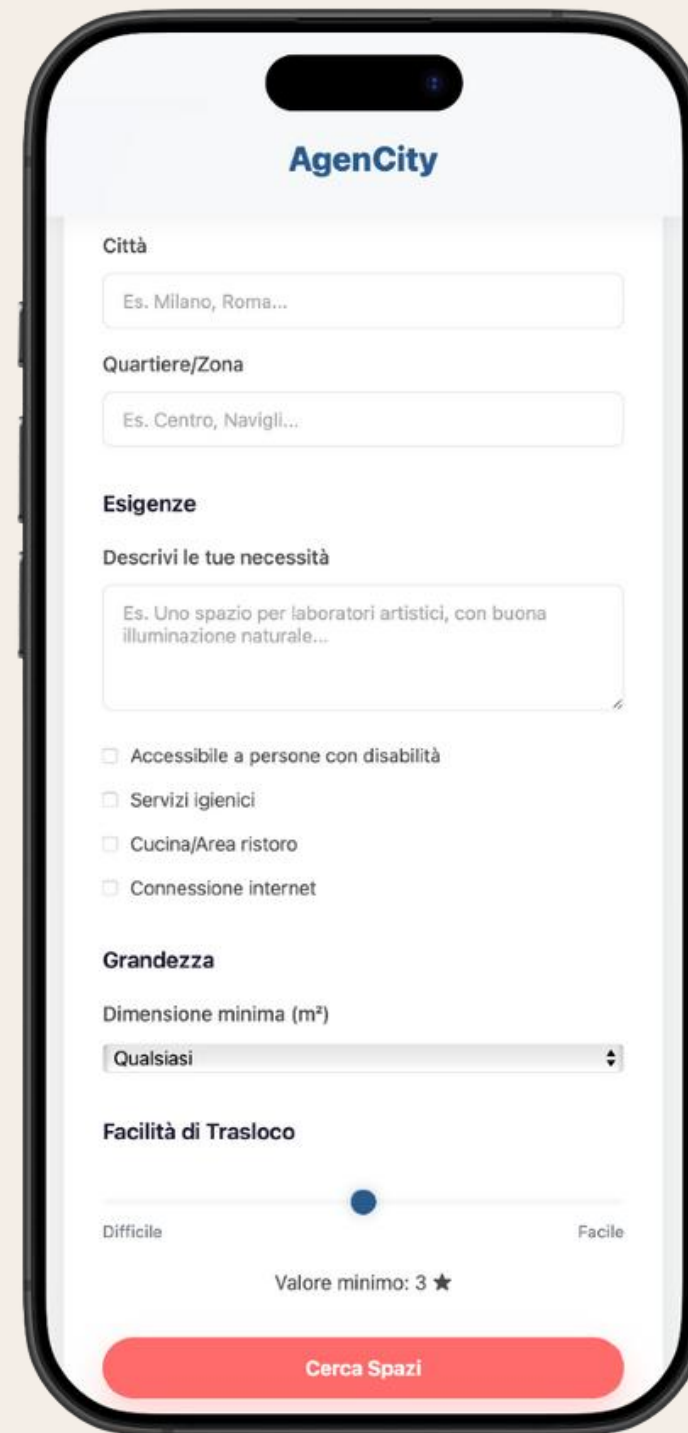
AgenCity

Città

Es. Milano, Roma...

Quartiere/Zona

Es. Centro, Navigli...

Esigenze

Descrivi le tue necessità

Es. Uno spazio per laboratori artistici, con buona illuminazione naturale...

Accessibile a persone con disabilità

Servizi igienici

Cucina/Area ristoro

Connessione internet

Grandezza

Dimensione minima (m²)

Qualsiasi

Facilità di Trasloco

Difficile

Facile

Valore minimo: 3 ★

Cerca Spazi